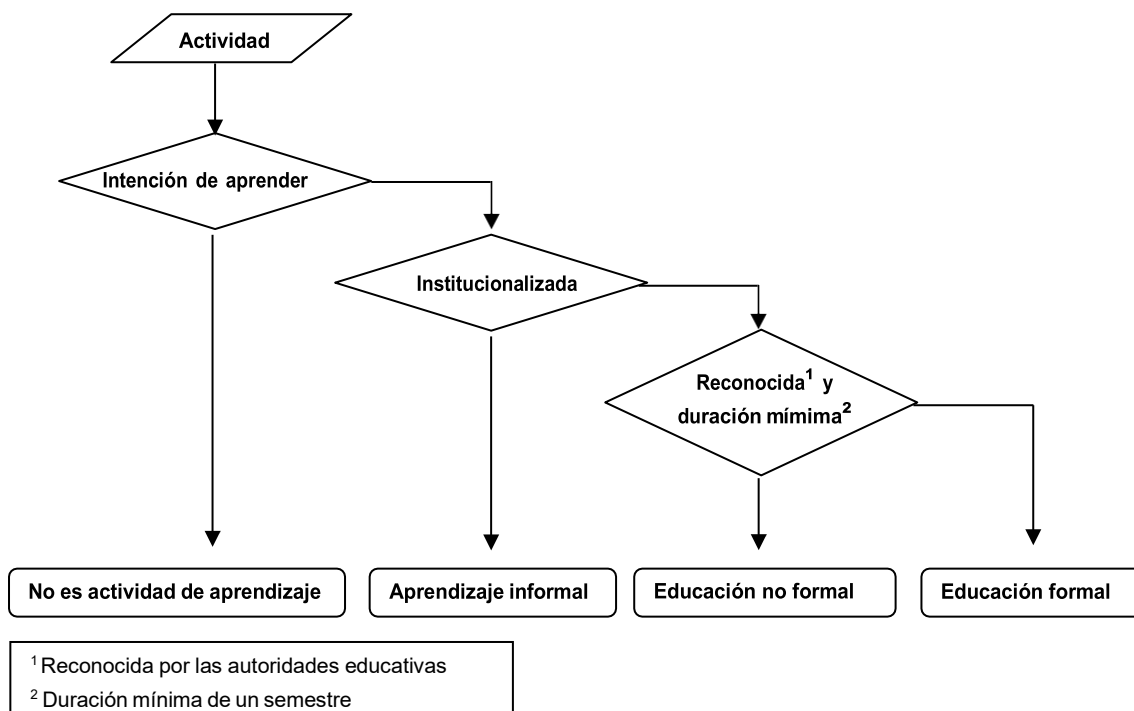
Actividad

Intención de aprender

Institucionalizada

Reconocida$^1$ y duración mímima$^2$

No es actividad de aprendizaje

Aprendizaje informal

Educación no formal

Educación formal

$^1$ Reconocida por las autoridades educativas
$^2$ Duración mínima de un semestre